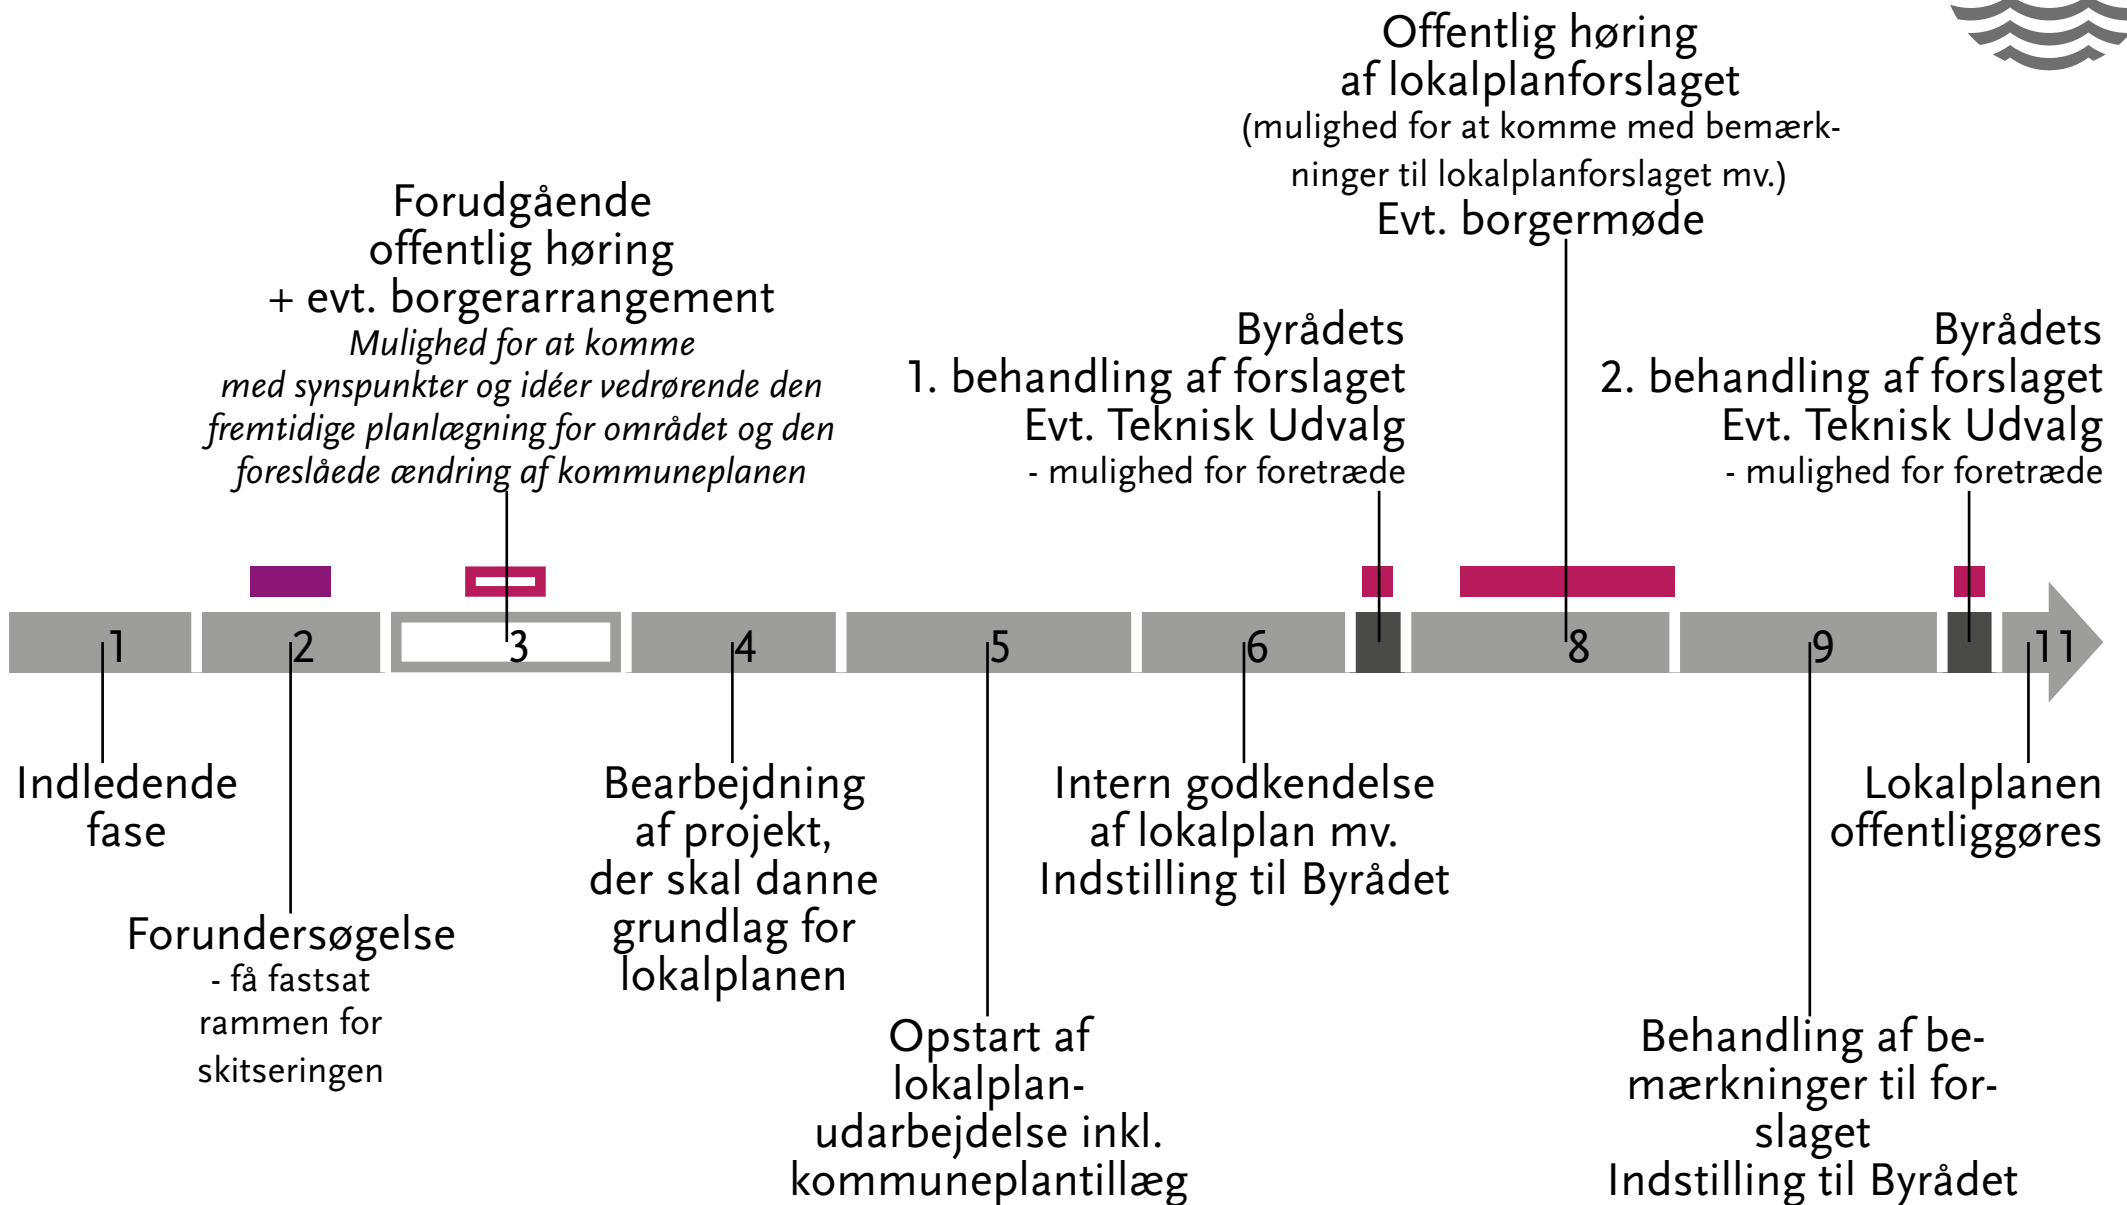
Offentlig høring
af lokalplanforslaget
(mulighed for at komme med bemærkninger til lokalplanforslaget mv.)
Evt. borgermøde

Forudgående
offentlig høring
+ evt. borgerarrangement
*Mulighed for at komme med synspunkter og idéer vedrørende den fremtidige planlægning for området og den foreslåede ændring af kommuneplanen*

Byrådets
1. behandling af forslaget
Evt. Teknisk Udvalg
- mulighed for foretræde

Byrådets
2. behandling af forslaget
Evt. Teknisk Udvalg
- mulighed for foretræde

1 2 3 4 5 6 8 9 11

Indledende fase

Forundersøgelse
- få fastsat rammen for skitseringen

Bearbejdning
af projekt,
der skal danne
grundlag for
lokalplanen

Opstart af
lokalplanudarbejdelse inkl.
kommuneplantillæg

Intern godkendelse
af lokalplan mv.
Indstilling til Byrådet

Behandling af bemærkninger til forslaget
Indstilling til Byrådet

Lokalplanen
offentliggøres